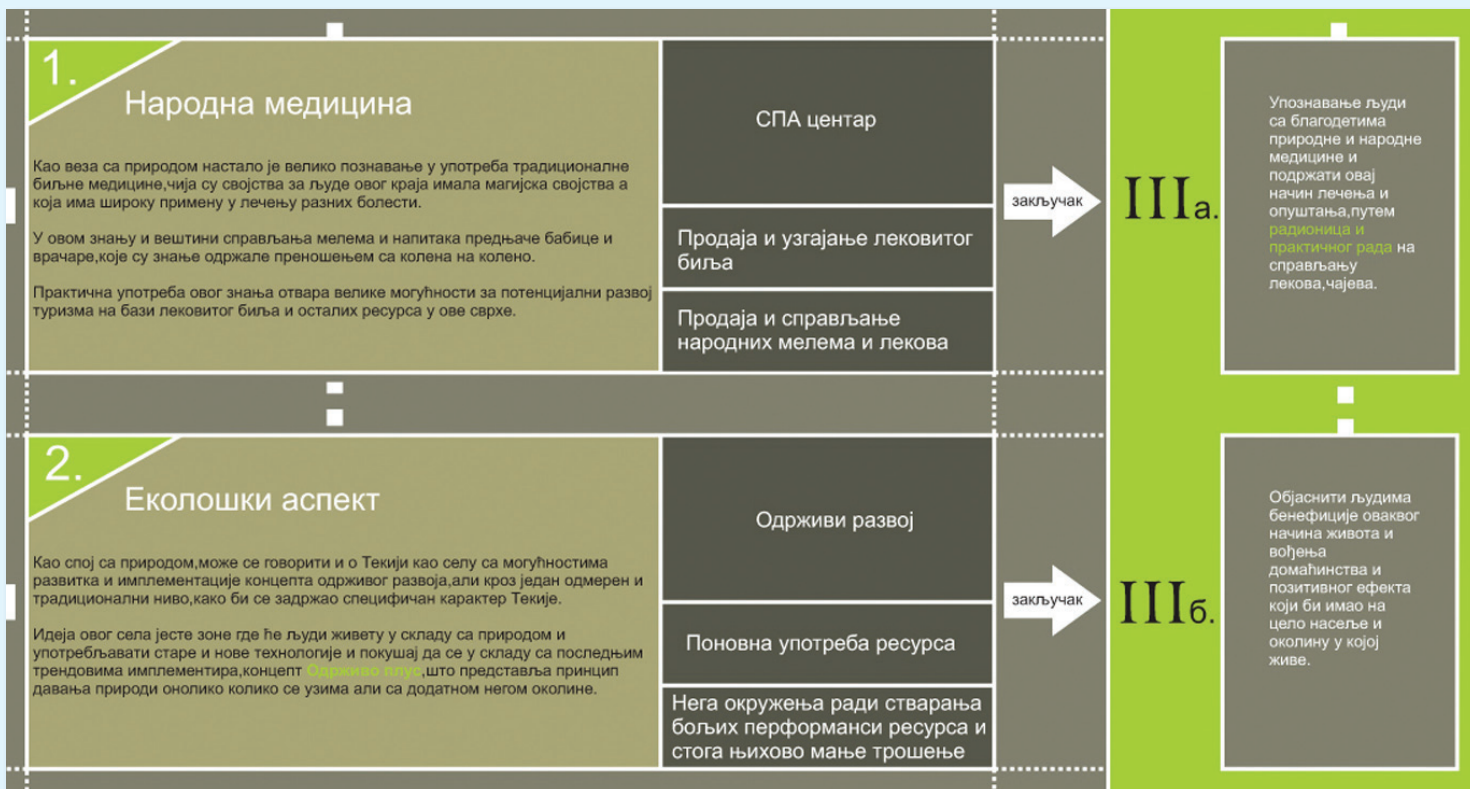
1.

Народна медицина

Као веза са природом настало је велико познавање у употреба традиционалне биљне медицине,чија су својства за људе овог краја имала магијска својства а која има широку примену у лечењу разних болести.

У овом знању и вештини спрваљања мелема и напитака предњаче бабице и врачаре,које су знање одржале преношењем са колена на колено.

Практична употреба овог знања отвара велике могућности за потенцијални развој туризма на бази лековитог биља и осталих ресурса у ове сврхе.

СПА центар

Продаја и узгајање лековитог биља

Продаја и спрвљање народних мелема и лекова

закључак

IIIа.

Упознавање људи са благодетима природне и народне медицине и подржати овај начин лечења и опуштања,путем радионица и практичног рада на справљању лекова,чајева.

2.

Еколошки аспект

Као спој са природом,може се говорити и о Текији као селу са могућностима развитка и имплементације концепта одрживог развоја,али кроз један одмерен и традиционални ниво,како би се задржао специфичан карактер Текије.

Идеја овог села јесте зоне где ће људи живету у складу са природом и употребљавати старе и нове технологије и покушај да се у складу са последњим трендовима имплементира,концепт Одрживо плус,што представља принцип давања природи онолико колико се узима али са додатном негом околине.

Одрживи развој

Поновна употреба ресурса

Нега окружења ради стварања бољих перформанси ресурса и стога њихово мање трошење

закључак

IIIб.

Објаснити људима бенефиције оваквог начина живота и вођења домаћинства и позитивног ефекта који би имао на цело насеље и околину у којој живе.